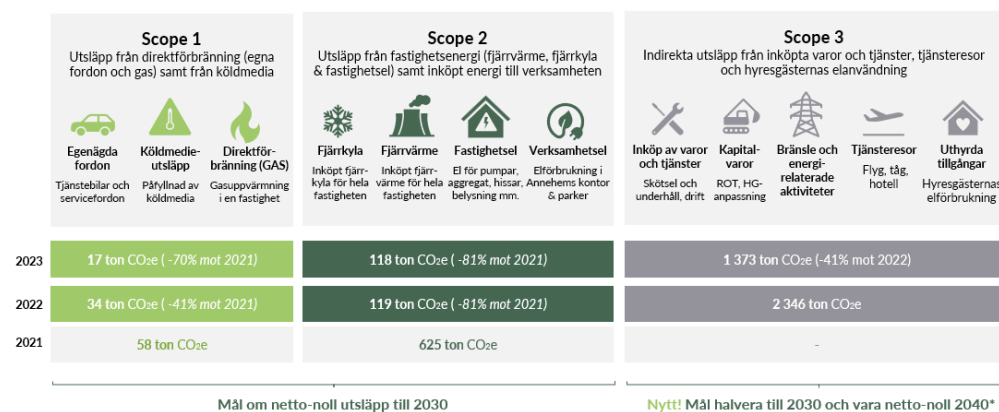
Scope 1
Utsläpp från direktförbränning (egna fordon och gas) samt från köldmedia

Egenägda fordon
Tjänstebilar och servicefordon

Köldmedieutsläpp
Påfyllnad av köldmedia

Direktförbränning (GAS)
Gasuppvärmning i en fastighet

Scope 2
Utsläpp från fastighetsenergi (fjärrvärme, fjärrkyla & fastighetsel) samt inköpt energi till verksamheten

Fjärrkyla
Inköpt fjärrkyla för hela fastigheten

Fjärrvärme
Inköpt fjärrvärme för hela fastigheten

Fastighetsel
El för pumpar, aggregat, hissar, belysning mm.

Verksamhetsel
Elförbrukning i Annehems kontor & parker

Scope 3
Indirekta utsläpp från inköpta varor och tjänster, tjänsteresor och hyresgästernas elanvändning

Inköp av varor och tjänster
Skötsel och underhåll, drift

Kapitalvaror
ROT, HG-anpassning

Bränsle och energirelaterade aktiviteter

Tjänsteresor
Flyg, tåg, hotell

Uthyrda tillgångar
Hyresgästernas elförbrukning

| | Scope 1 | Scope 2 | Scope 3 |
|---|---|---|---|
| 2023 | 17 ton CO₂e ( -70% mot 2021) | 118 ton CO₂e ( -81% mot 2021) | 1 373 ton CO₂e (-41% mot 2022) |
| 2022 | 34 ton CO₂e ( -41% mot 2021) | 119 ton CO₂e ( -81% mot 2021) | 2 346 ton CO₂e |
| 2021 | 58 ton CO₂e | 625 ton CO₂e | - |

Mål om netto-noll utsläpp till 2030

Nytt! Mål halvera till 2030 och vara netto-noll 2040*